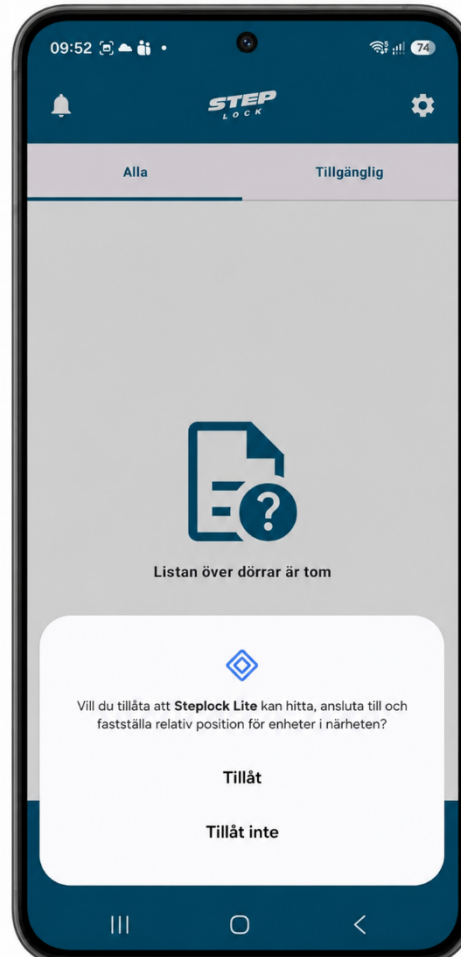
09:52

74

STEP
LOCK

Alla

Tillgänglig

Listan över dörrar är tom

Vill du tillåta att Steplock Lite kan hitta, ansluta till och fastställa relativ position för enheter i närheten?

Tillåt

Tillåt inte